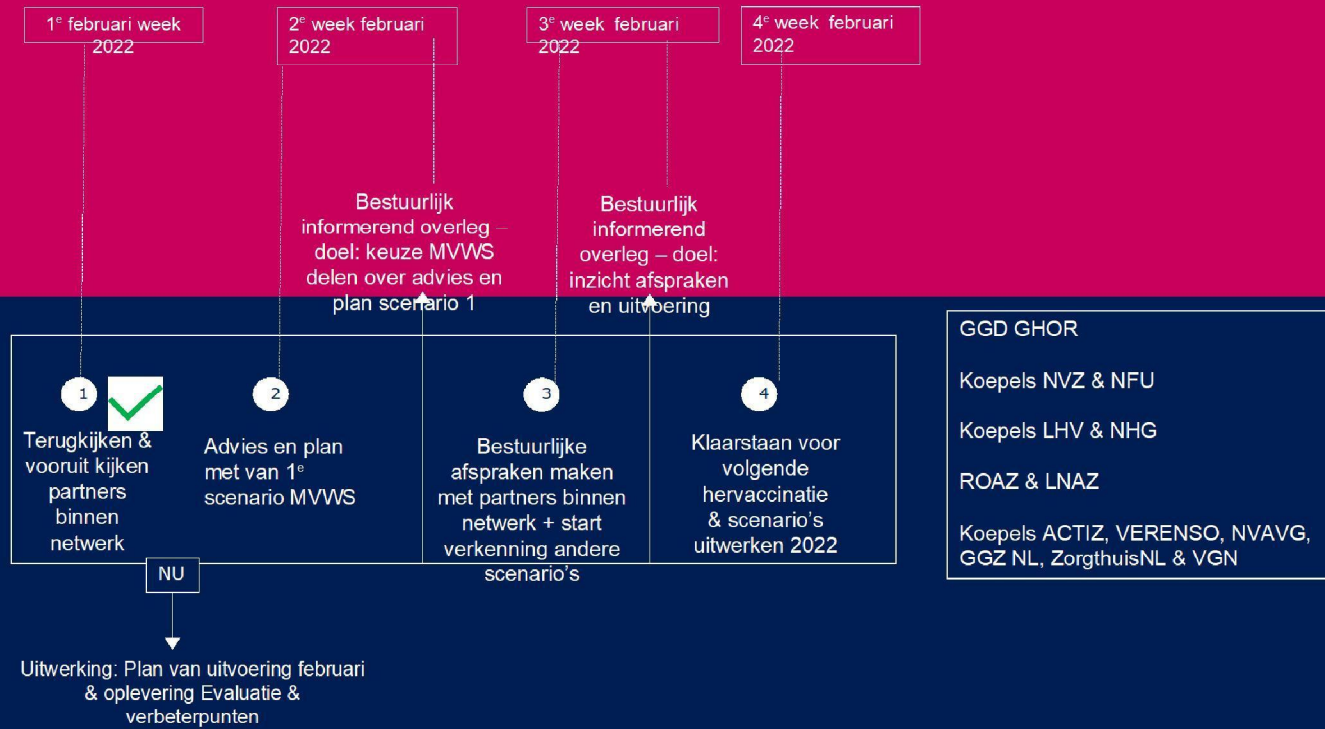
1$^{e}$ februari week 2022

2$^{e}$ week februari 2022

3$^{e}$ week februari 2022

4$^{e}$ week februari 2022

Bestuurlijk informerend overleg – doel: keuze MVWS delen over advies en plan scenario 1

Bestuurlijk informerend overleg – doel: inzicht afspraken en uitvoering

1

Terugkijken & vooruit kijken partners binnen netwerk

2

Advies en plan met van 1$^{e}$ scenario MVWS

3

Bestuurlijke afspraken maken met partners binnen netwerk + start verkenning andere scenario's

4

Klaarstaan voor volgende hervaccinatie & scenario's uitwerken 2022

NU

Uitwerking: Plan van uitvoering februari & oplevering Evaluatie & verbeterpunten

GGD GHOR

Koepels NVZ & NFU

Koepels LHV & NHG

ROAZ & LNAZ

Koepels ACTIZ, VERENSO, NVAVG, GGZ NL, ZorgthuisNL & VGN